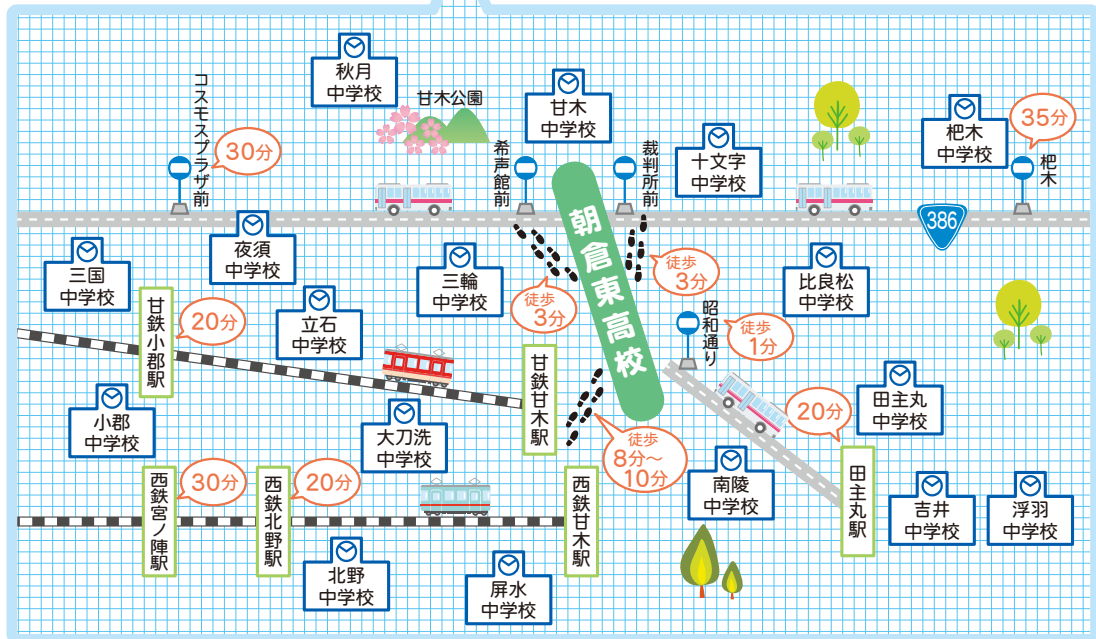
秋月
中学校

甘木公園

甘木
中学校

コスモスプラザ前
30分

希声館前

裁判所前

十文字
中学校

杷木
中学校
35分
杷木

386

夜須
中学校

三国
中学校

三輪
中学校

朝倉東高校

徒歩
3分

徒歩
3分

比良松
中学校

甘鉄小郡駅
20分

立石
中学校

昭和通り
徒歩
1分

小郡
中学校

大刀洗
中学校

甘鉄甘木駅

徒歩
8分～
10分

20分

田主丸
中学校

西鉄宮ノ陣駅
30分

西鉄北野駅
20分

西鉄甘木駅

南陵
中学校

田主丸駅

吉井
中学校

浮羽
中学校

北野
中学校

屏水
中学校